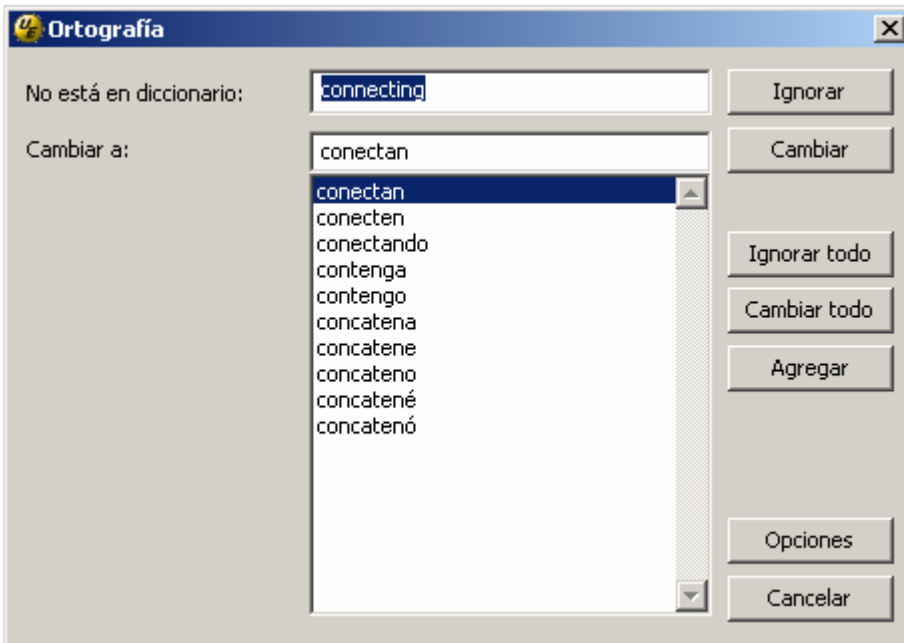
Ortografía

No está en diccionario: connecting

Cambiar a: conectan

conectan
conecten
conectando
contenga
contengo
concatena
concatene
concateno
concatené
concatenó

Ignorar
Cambiar
Ignorar todo
Cambiar todo
Agregar
Opciones
Cancelar